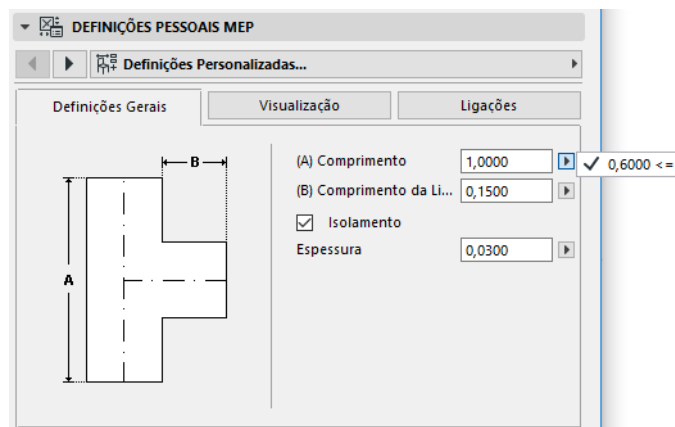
DEFINIÇÕES PESSOAIS MEP

Definições Personalizadas...

Definições Gerais | Visualização | Ligações

B

A

(A) Comprimento 1,0000

0,6000 <=

(B) Comprimento da Li... 0,1500

Isolamento

Espessura 0,0300